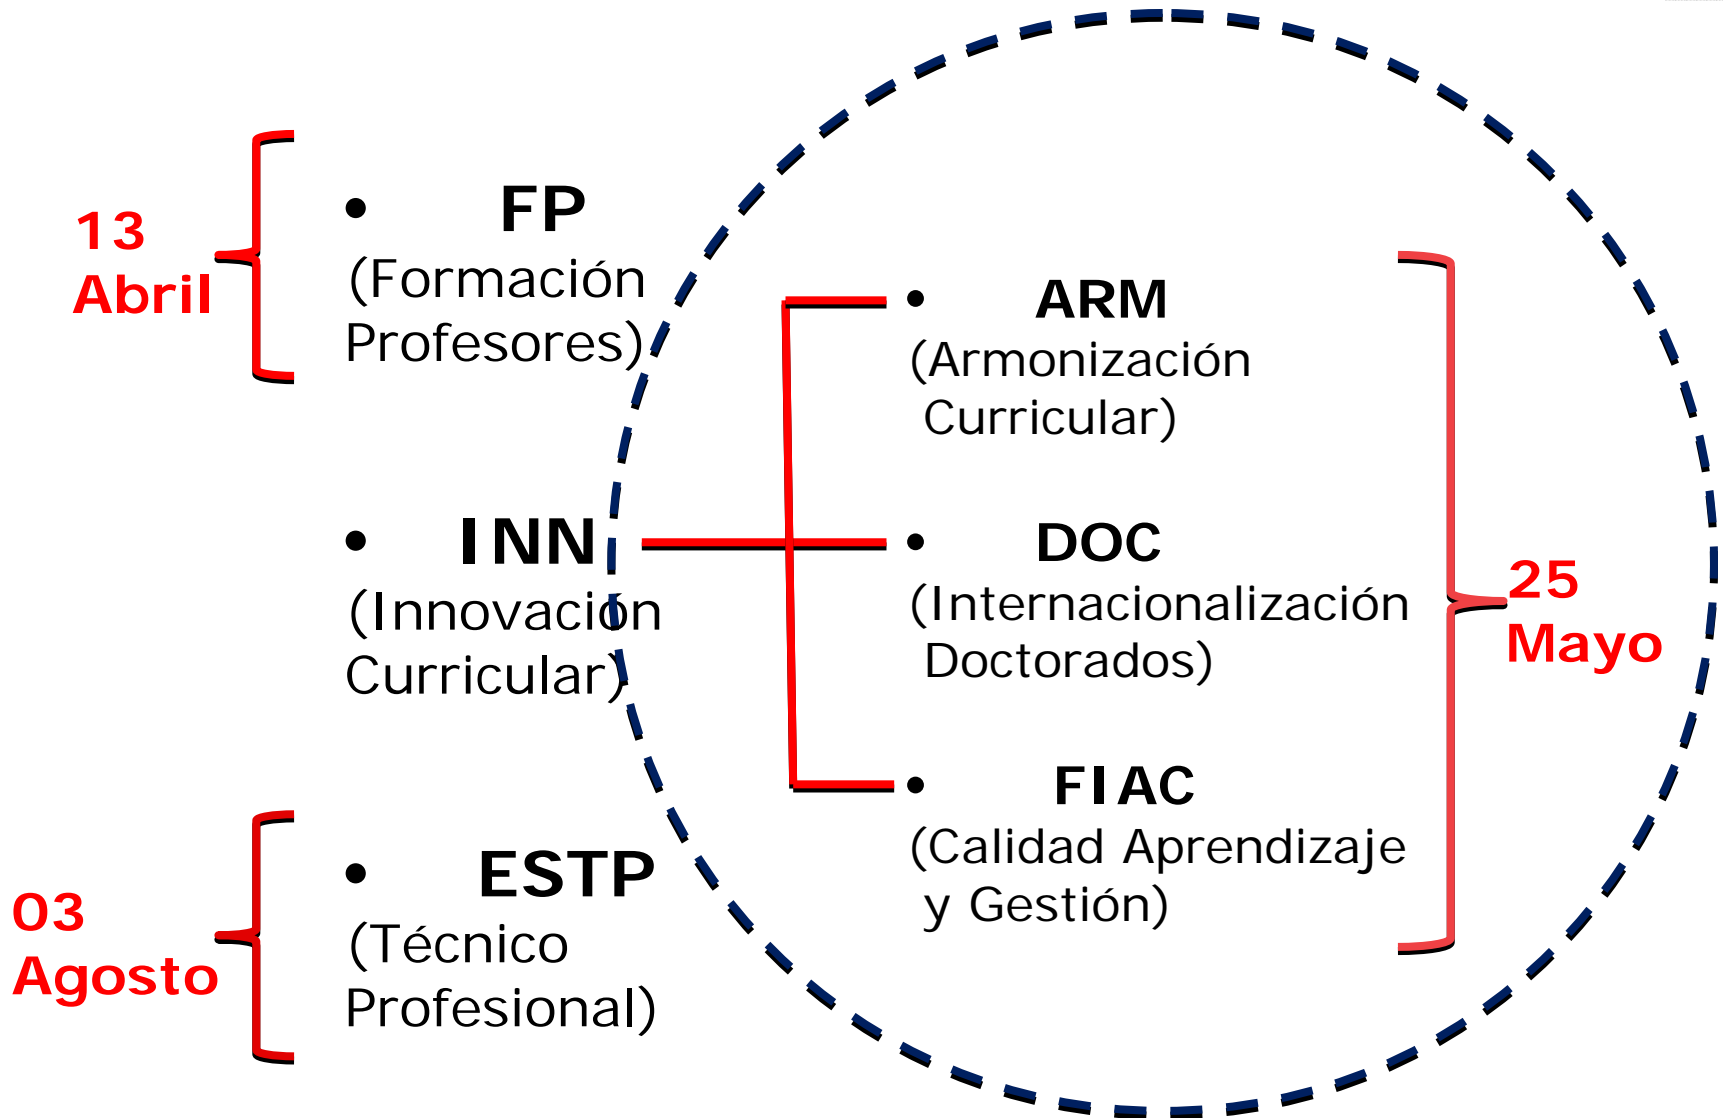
13 Abril

• FP (Formación Profesores)

• INN (Innovación Curricular)

03 Agosto

• ESTP (Técnico Profesional)

• ARM (Armonización Curricular)

• DOC (Internacionalización Doctorados)

• FIAC (Calidad Aprendizaje y Gestión)

25 Mayo